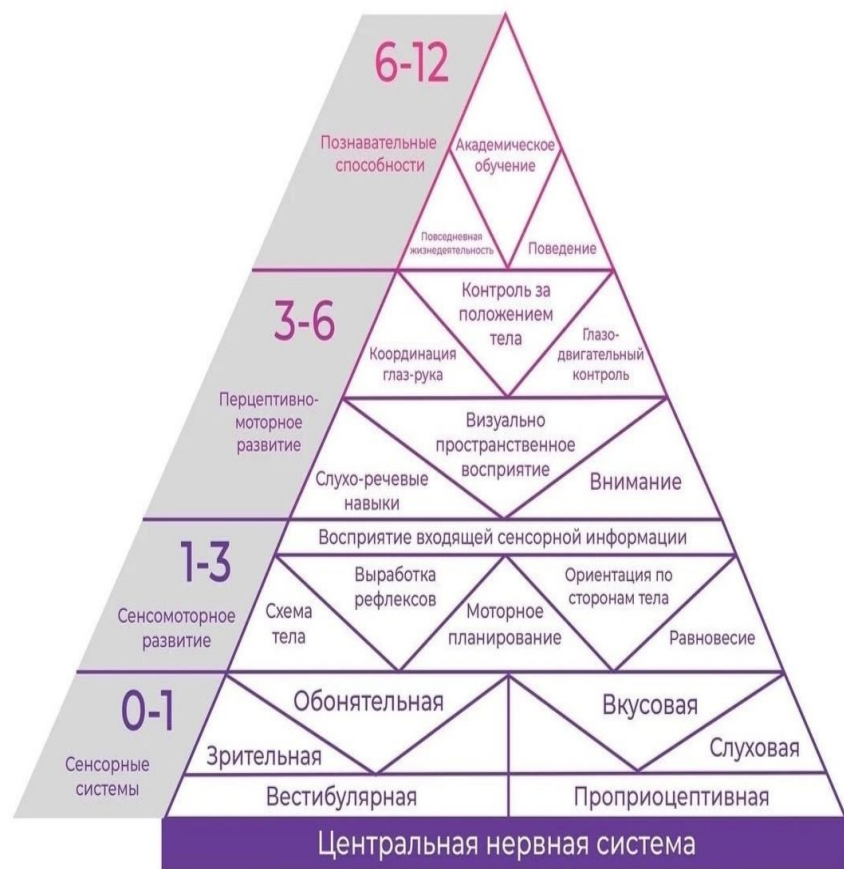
6-12

Познавательные способности

Академическое обучение

Повседневная жизнедеятельность

Поведение

3-6

Перцептивно-моторное развитие

Контроль за положением тела

Координация глаз-рука

Глазо-двигательный контроль

Визуально пространственное восприятие

Слухо-речевые навыки

Внимание

Восприятие входящей сенсорной информации

1-3

Сенсомоторное развитие

Схема тела

Выработка рефлексов

Моторное планирование

Ориентация по сторонам тела

Равновесие

0-1

Сенсорные системы

Обонятельная

Вкусовая

Зрительная

Слуховая

Вестибулярная

Проприоцептивная

Центральная нервная система